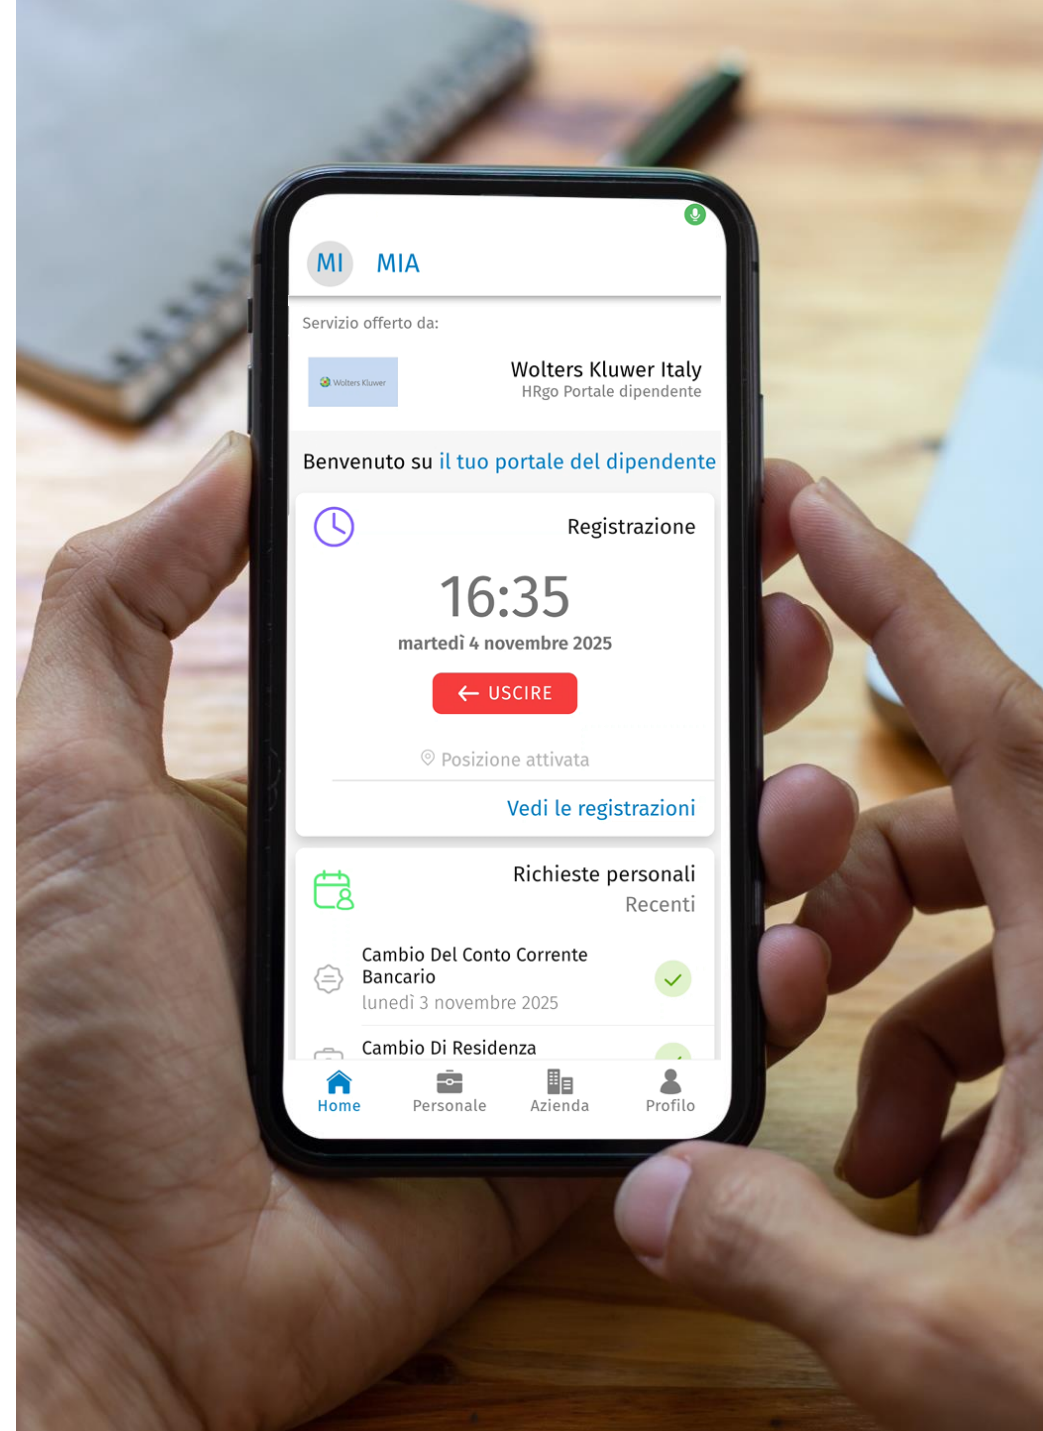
MI MIA

Servizio offerto da:

Wolters Kluwer

Wolters Kluwer Italy
HRgo Portale dipendente

Benvenuto su il tuo portale del dipendente

Registrazione

16:35

martedì 4 novembre 2025

USCIRE

Posizione attivata

Vedi le registrazioni

Richieste personali
Recenti

Cambio Del Conto Corrente Bancario
lunedì 3 novembre 2025

Cambio Di Residenza

Home
Personale
Azienda
Profilo